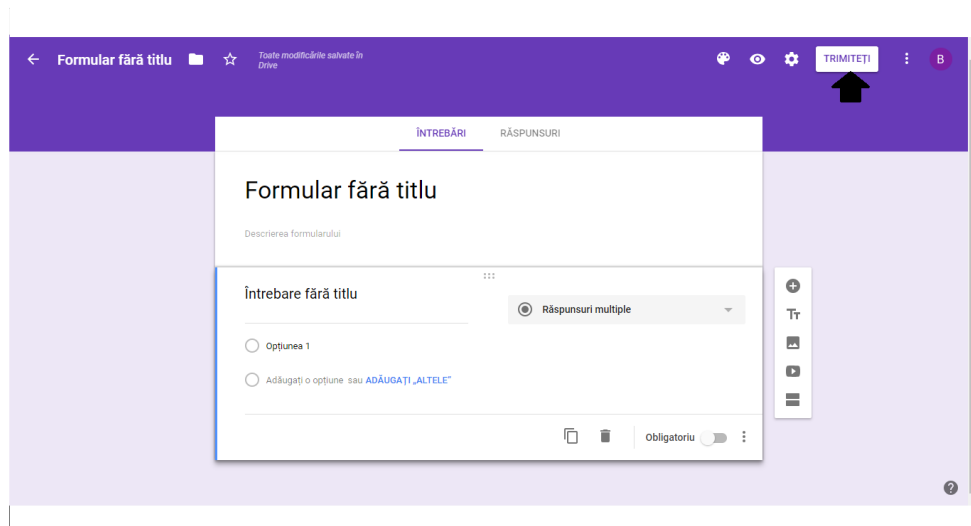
Formular fără titlu

Toate modificările salvate în Drive

TRIMITEȚI

B

ÎNTREBĂRI

RĂSPUNSURI

Formular fără titlu

Descrierea formularului

Întrebare fără titlu

Răspunsuri multiple

Opțiunea 1

Adăugați o opțiune sau ADĂUGAȚI „ALTELE"

Obligatoriu

Tт

?